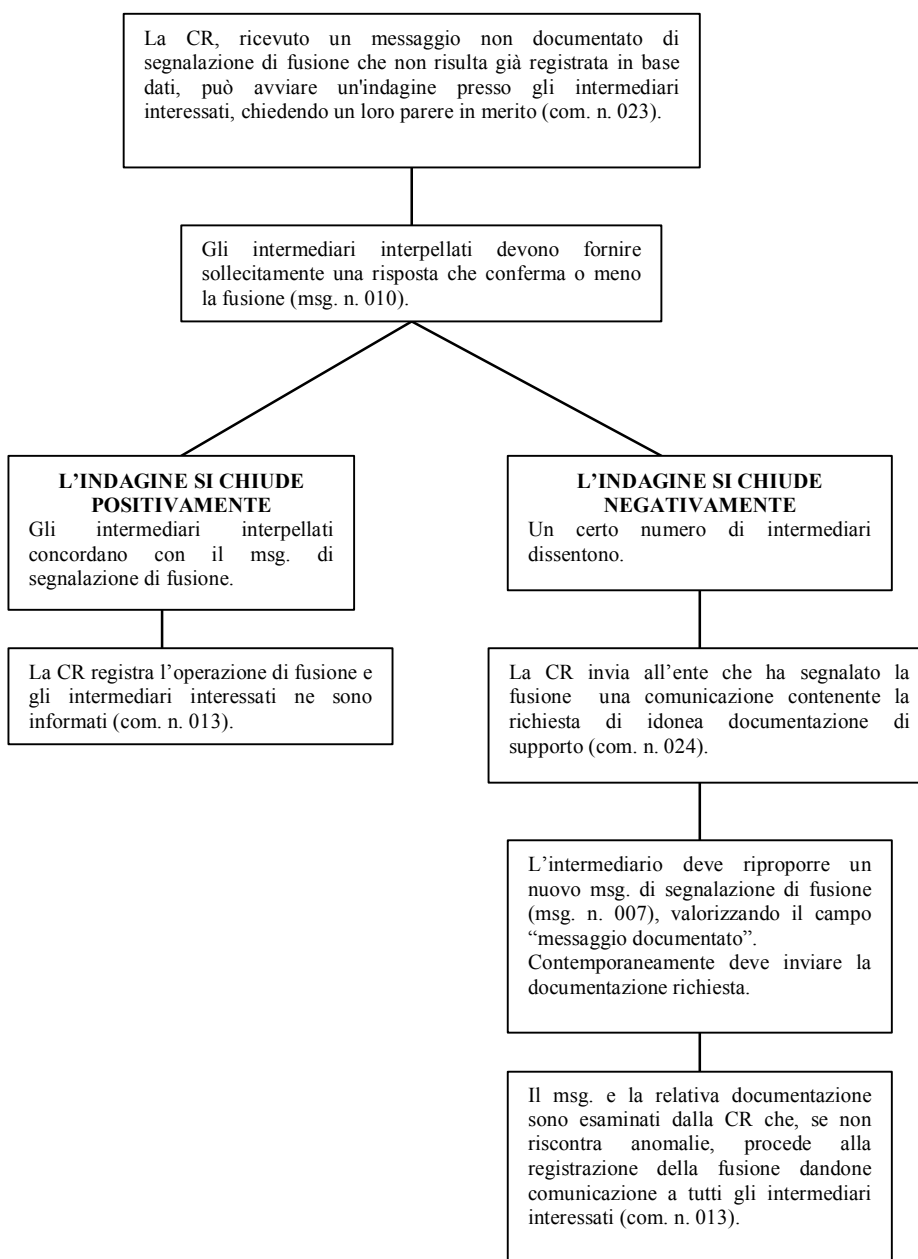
La CR, ricevuto un messaggio non documentato di segnalazione di fusione che non risulta già registrata in base dati, può avviare un'indagine presso gli intermediari interessati, chiedendo un loro parere in merito (com. n. 023).

Gli intermediari interpellati devono fornire sollecitamente una risposta che conferma o meno la fusione (msg. n. 010).

**L'INDAGINE SI CHIUDE POSITIVAMENTE**
Gli intermediari interpellati concordano con il msg. di segnalazione di fusione.

La CR registra l'operazione di fusione e gli intermediari interessati ne sono informati (com. n. 013).

**L'INDAGINE SI CHIUDE NEGATIVAMENTE**
Un certo numero di intermediari dissentono.

La CR invia all'ente che ha segnalato la fusione una comunicazione contenente la richiesta di idonea documentazione di supporto (com. n. 024).

L'intermediario deve riproporre un nuovo msg. di segnalazione di fusione (msg. n. 007), valorizzando il campo "messaggio documentato".
Contemporaneamente deve inviare la documentazione richiesta.

Il msg. e la relativa documentazione sono esaminati dalla CR che, se non riscontra anomalie, procede alla registrazione della fusione dandone comunicazione a tutti gli intermediari interessati (com. n. 013).